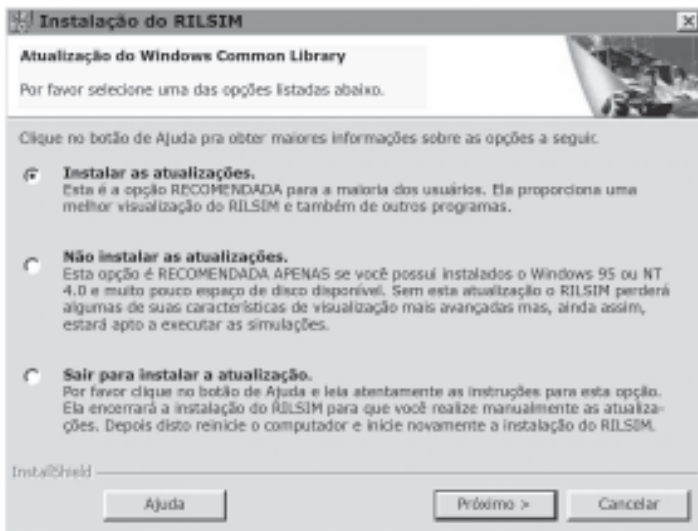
Instalação do RILSIM

Atualização do Windows Common Library

Por favor selecione uma das opções listadas abaixo.

Clique no botão de Ajuda pra obter maiores informações sobre as opções a seguir.

Instalar as atualizações.
Esta é a opção RECOMENDADA para a maioria dos usuários. Ela proporciona uma melhor visualização do RILSIM e também de outros programas.

Não instalar as atualizações.
Esta opção é RECOMENDADA APENAS se você possui instalados o Windows 95 ou NT 4.0 e muito pouco espaço de disco disponível. Sem esta atualização o RILSIM perderá algumas de suas características de visualização mais avançadas mas, ainda assim, estará apto a executar as simulações.

Sair para instalar a atualização.
Por favor clique no botão de Ajuda e leia atentamente as instruções para esta opção. Ela encerrará a instalação do RILSIM para que você realize manualmente as atualizações. Depois disto reinicie o computador e inicie novamente a instalação do RILSIM.

InstallShield

Ajuda

Próximo >

Cancelar